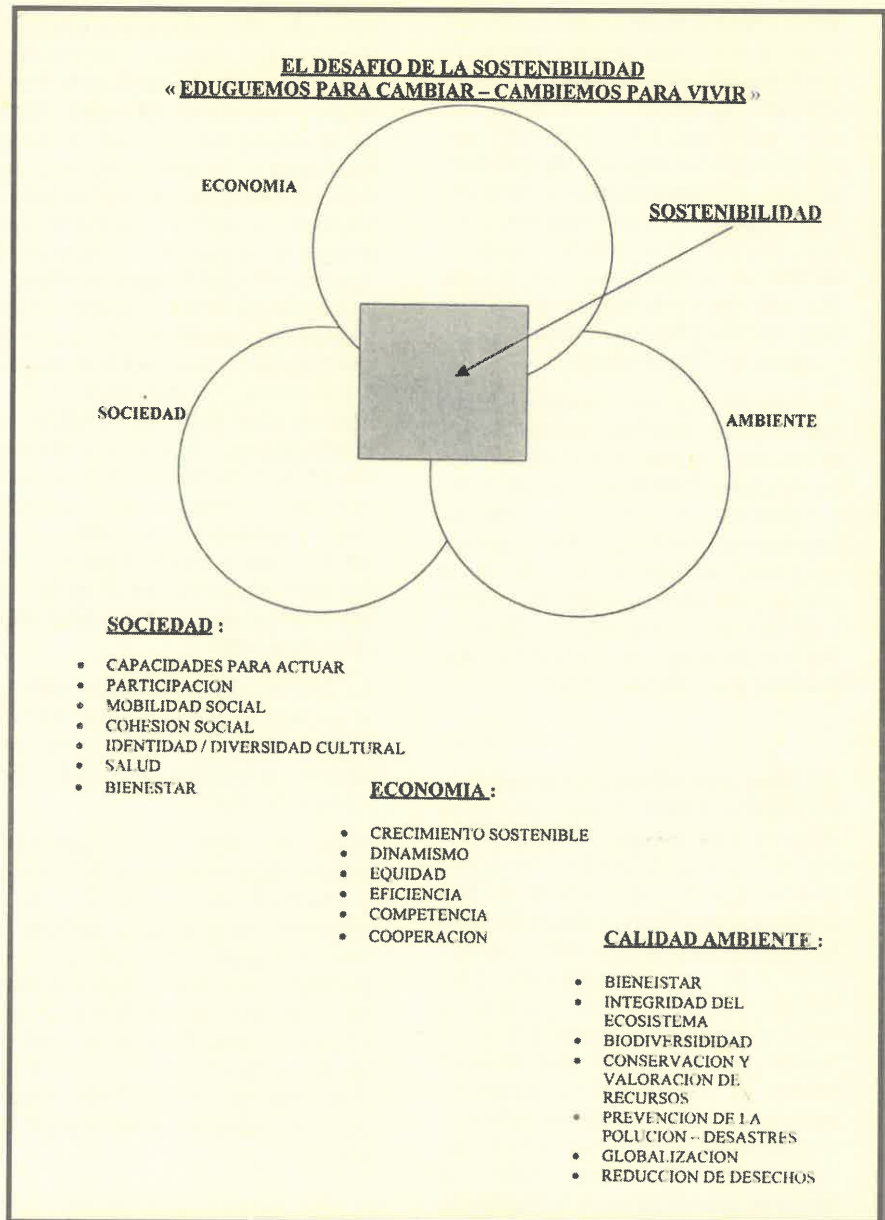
EL DESAFIO DE LA SOSTENIBILIDAD
« EDUGUEMOS PARA CAMBIAR – CAMBIEMOS PARA VIVIR »

ECONOMIA

SOSTENIBILIDAD

SOCIEDAD

AMBIENTE

SOCIEDAD :

- CAPACIDADES PARA ACTUAR
- PARTICIPACION
- MOBILIDAD SOCIAL
- COHESION SOCIAL
- IDENTIDAD / DIVERSIDAD CULTURAL
- SALUD
- BIENESTAR

ECONOMIA :

- CRECIMIENTO SOSTENIBLE
- DINAMISMO
- EQUIDAD
- EFICIENCIA
- COMPETENCIA
- COOPERACION

CALIDAD AMBIENTE :

- BIENEISTAR
- INTEGRIDAD DEL ECOSISTEMA
- BIODIVERSIDIDAD
- CONSERVACION Y VALORACION DE RECURSOS
- PREVENCION DE LA POLUCION – DESASTRES
- GLOBALIZACION
- REDUCCION DE DESECHOS